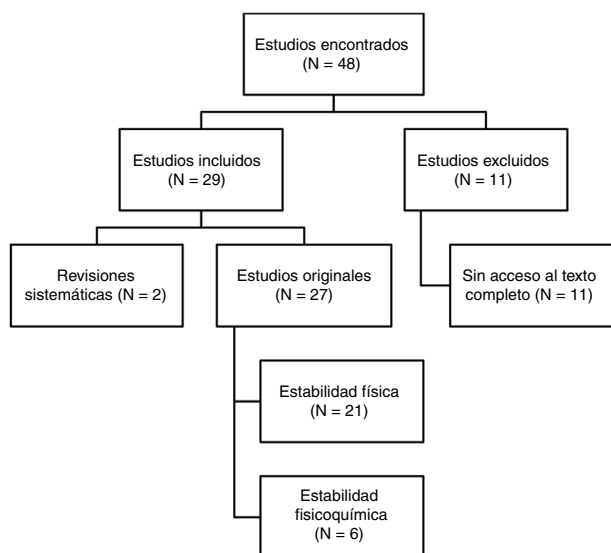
Estudios encontrados
(N = 48)

Estudios incluidos
(N = 29)

Estudios excluidos
(N = 11)

Revisiones sistemáticas (N = 2)

Estudios originales
(N = 27)

Sin acceso al texto completo (N = 11)

Estabilidad física
(N = 21)

Estabilidad fisicoquímica
(N = 6)